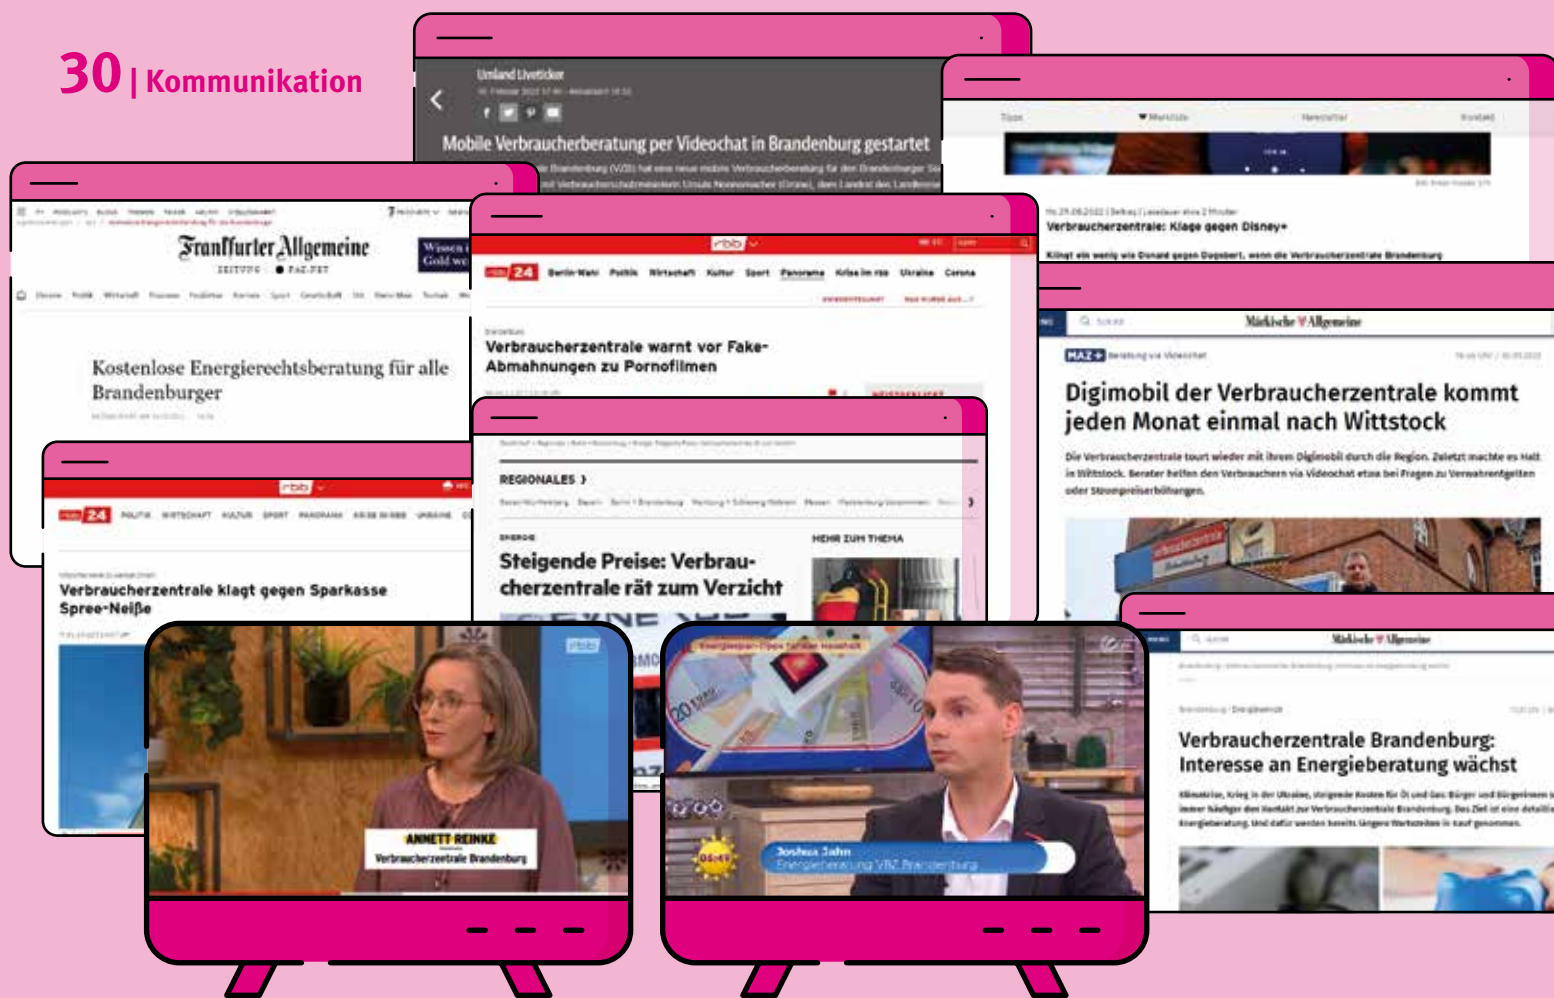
30 | Kommunikation

Umland Liveticker

Mobile Verbraucherberatung per Videochat in Brandenburg gestartet

Verbraucherzentrale: Klage gegen Disney+

Frankfurter Allgemeine

Kostenlose Energierechtsberatung für alle Brandenburger

rbb 24

Verbraucherzentrale warnt vor Fake-Abmahnungen zu Pornofilmen

Märkische Allgemeine

MAZ+

Digimobil der Verbraucherzentrale kommt jeden Monat einmal nach Wittstock

rbb 24

Verbraucherzentrale klagt gegen Sparkasse Spree-Neiße

REGIONALES ›

ENERGIE

Steigende Preise: Verbraucherzentrale rät zum Verzicht

MEHR ZUM THEMA

Märkische Allgemeine

Verbraucherzentrale Brandenburg: Interesse an Energieberatung wächst

ANNETT REINKE
Verbraucherzentrale Brandenburg

Joshua Jahn
Energieberatung VBZ Brandenburg